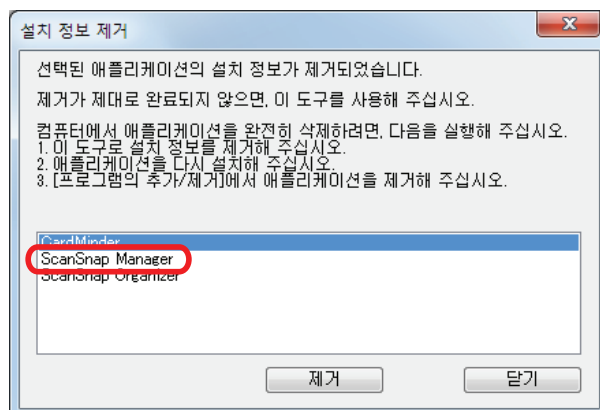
설치 정보 제거

선택된 애플리케이션의 설치 정보가 제거되었습니다.

제거가 제대로 완료되지 않으면, 이 도구를 사용해 주십시오.

컴퓨터에서 애플리케이션을 완전히 삭제하려면, 다음을 실행해 주십시오.
1. 이 도구로 설치 정보를 제거해 주십시오.
2. 애플리케이션을 다시 설치해 주십시오.
3. [프로그램의 추가/제거]에서 애플리케이션을 제거해 주십시오.

CardMinder
ScanSnap Manager
ScanSnap Organizer

제거

닫기